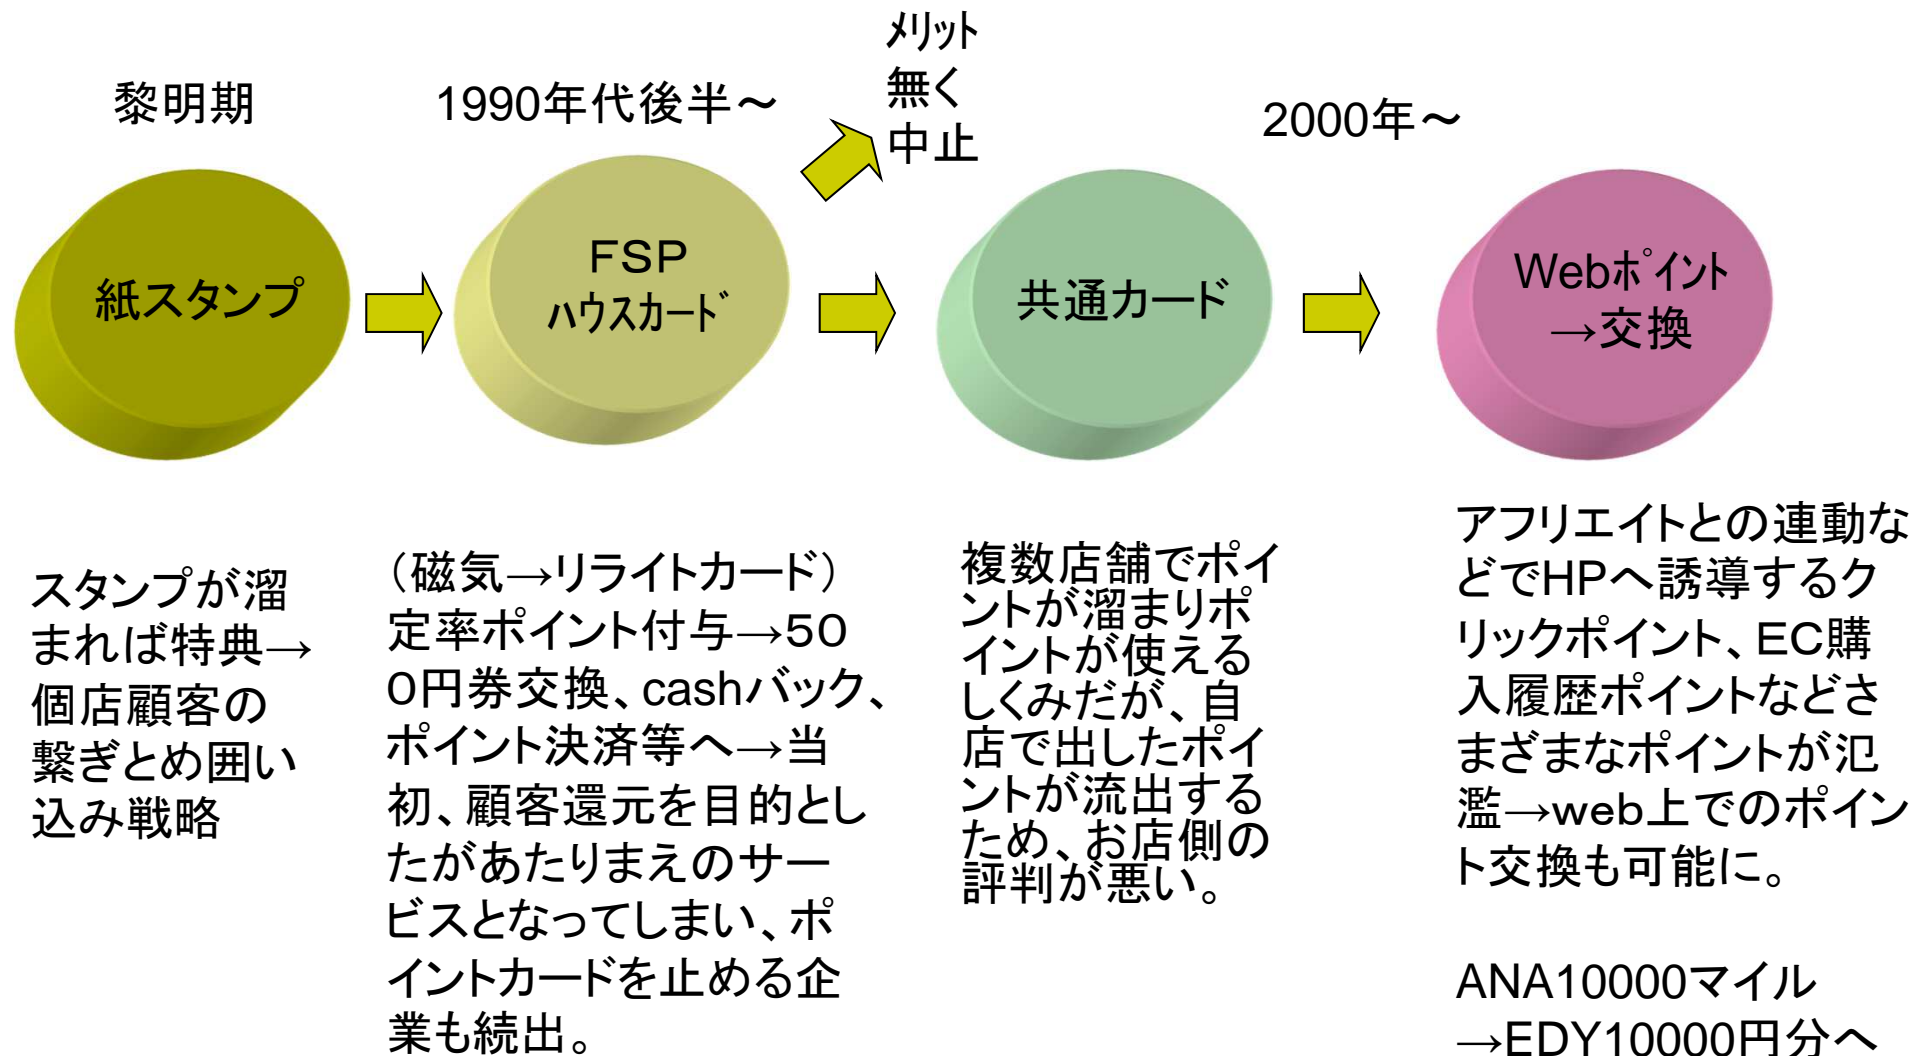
メリット
無く
中止

黎明期

1990年代後半～

2000年～

紙スタンプ

FSP
ハウスカード

共通カード

Webポイント
→交換

スタンプが溜まれば特典→個店顧客の繋ぎとめ囲い込み戦略

（磁気→リライトカード）
定率ポイント付与→500円券交換、cashバック、ポイント決済等へ→当初、顧客還元を目的としたがあたりまえのサービスとなってしまい、ポイントカードを止める企業も続出。

複数店舗でポイントが溜まりポイントが使えるしくみだが、自店で出したポイントが流出するため、お店側の評判が悪い。

アフリエイトとの連動などでHPへ誘導するクリックポイント、EC購入履歴ポイントなどさまざまなポイントが氾濫→web上でのポイント交換も可能に。

ANA10000マイル
→EDY10000円分へ